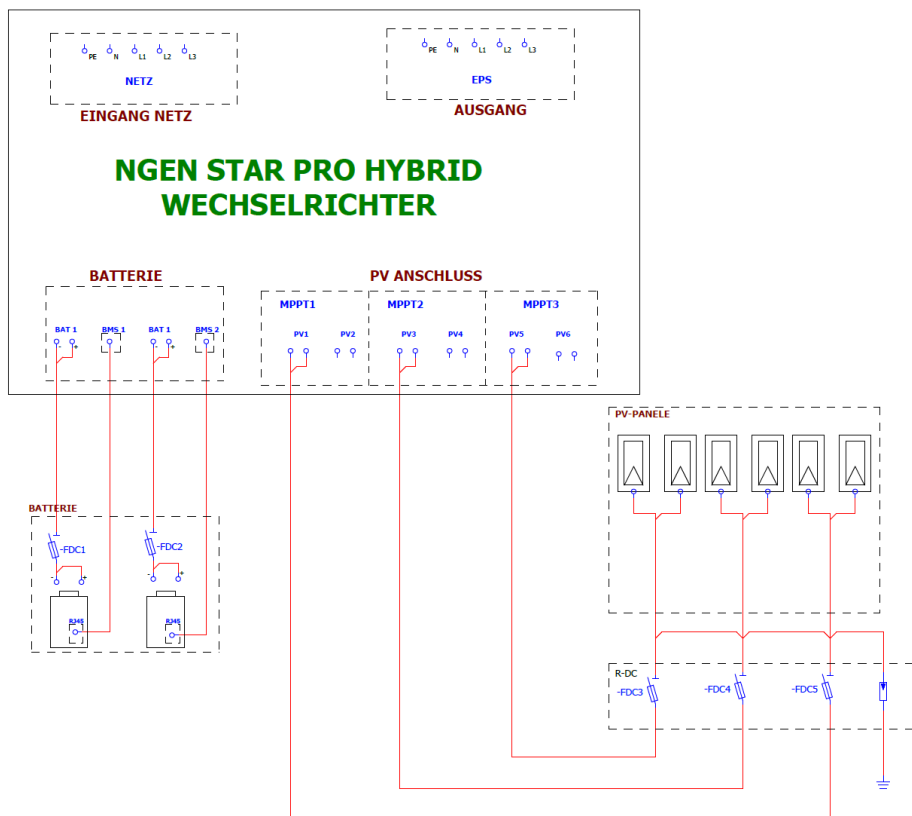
PE N L1 L2 L3

NETZ

EINGANG NETZ

PE N L1 L2 L3

EPS

AUSGANG

NGEN STAR PRO HYBRID WECHSELRICHTER

BATTERIE

BAT 1 - + BMS 1 BAT 1 - + BMS 2

PV ANSCHLUSS

MPPT1 PV1 PV2

MPPT2 PV3 PV4

MPPT3 PV5 PV6

PV-PANELE

BATTERIE

-FDC1 -FDC2

- + - +

BMS BMS

R-DC

-FDC3 -FDC4 -FDC5